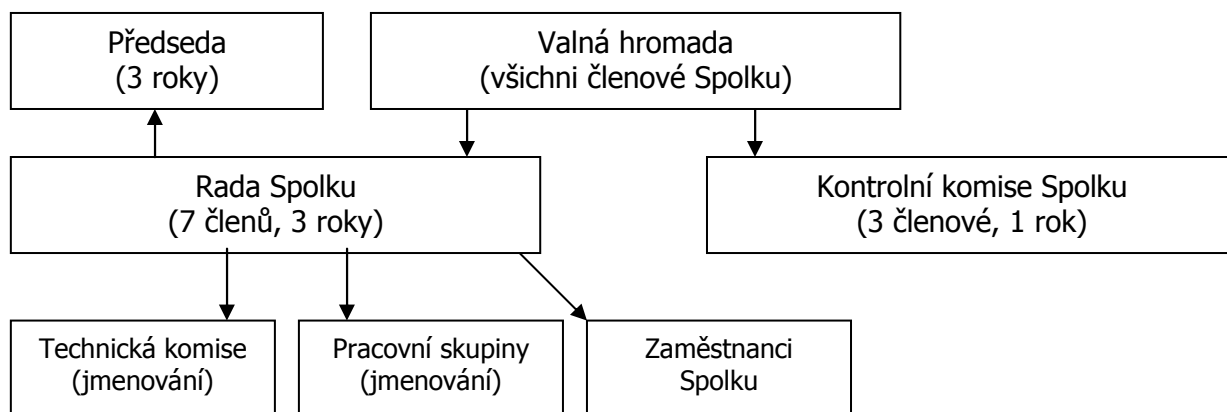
Předseda
(3 roky)

Valná hromada
(všichni členové Spolku)

Rada Spolku
(7 členů, 3 roky)

Kontrolní komise Spolku
(3 členové, 1 rok)

Technická komise
(jmenování)

Pracovní skupiny
(jmenování)

Zaměstnanci
Spolku